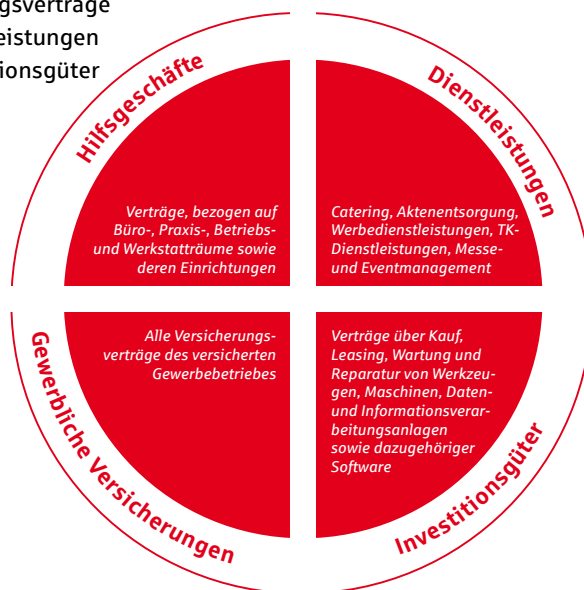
gsverträge
eistungen
ionsgüter

Hilfsgeschäfte

Verträge, bezogen auf Büro-, Praxis-, Betriebs- und Werkstatträume sowie deren Einrichtungen

Dienstleistungen

Catering, Aktenentsorgung, Werbedienstleistungen, TK-Dienstleistungen, Messe- und Eventmanagement

Gewerbliche Versicherungen

Alle Versicherungsverträge des versicherten Gewerbebetriebes

Investitionsgüter

Verträge über Kauf, Leasing, Wartung und Reparatur von Werkzeugen, Maschinen, Daten- und Informationsverarbeitungsanlagen sowie dazugehöriger Software